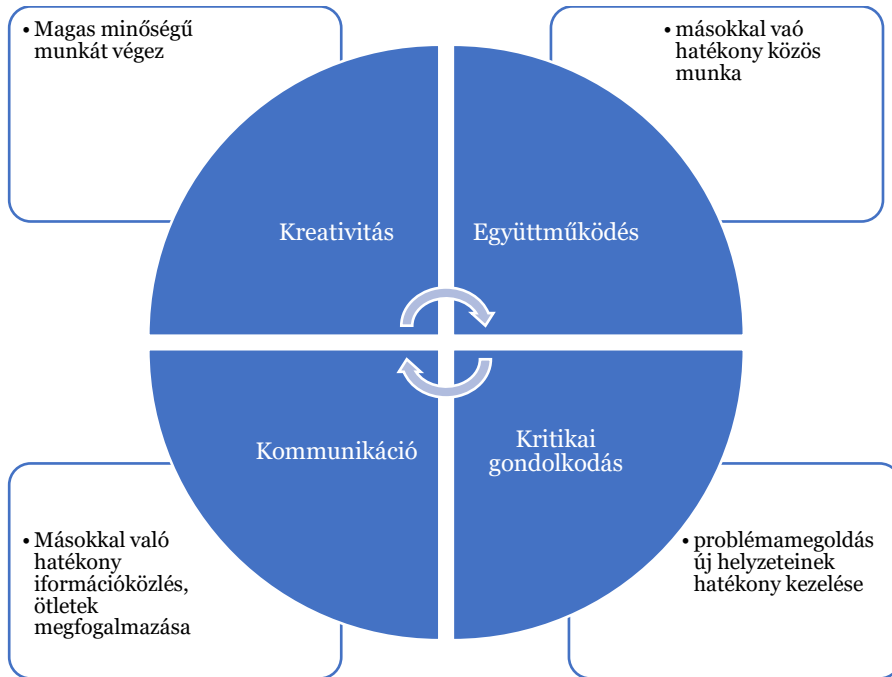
• Magas minőségű munkát végez

• másokkal vaó hatékony közös munka

Kreativitás

Együttműködés

Kommunikáció

Kritikai gondolkodás

• Másokkal való hatékony ifromációközlés, ötletek megfogalmazása

• problémamegoldás új helyzeteinek hatékony kezelése